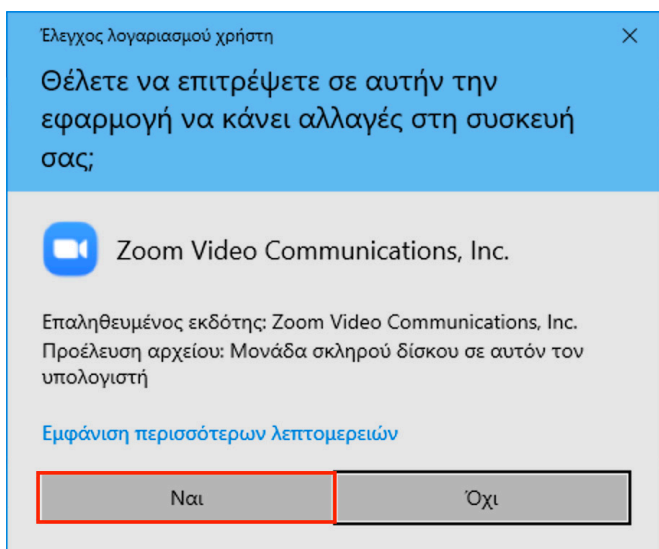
Έλεγχος λογαριασμού χρήστη

×

Θέλετε να επιτρέψετε σε αυτήν την εφαρμογή να κάνει αλλαγές στη συσκευή σας;

Zoom Video Communications, Inc.

Επαληθευμένος εκδότης: Zoom Video Communications, Inc.
Προέλευση αρχείου: Μονάδα σκληρού δίσκου σε αυτόν τον υπολογιστή

Εμφάνιση περισσότερων λεπτομερειών

Ναι

Όχι